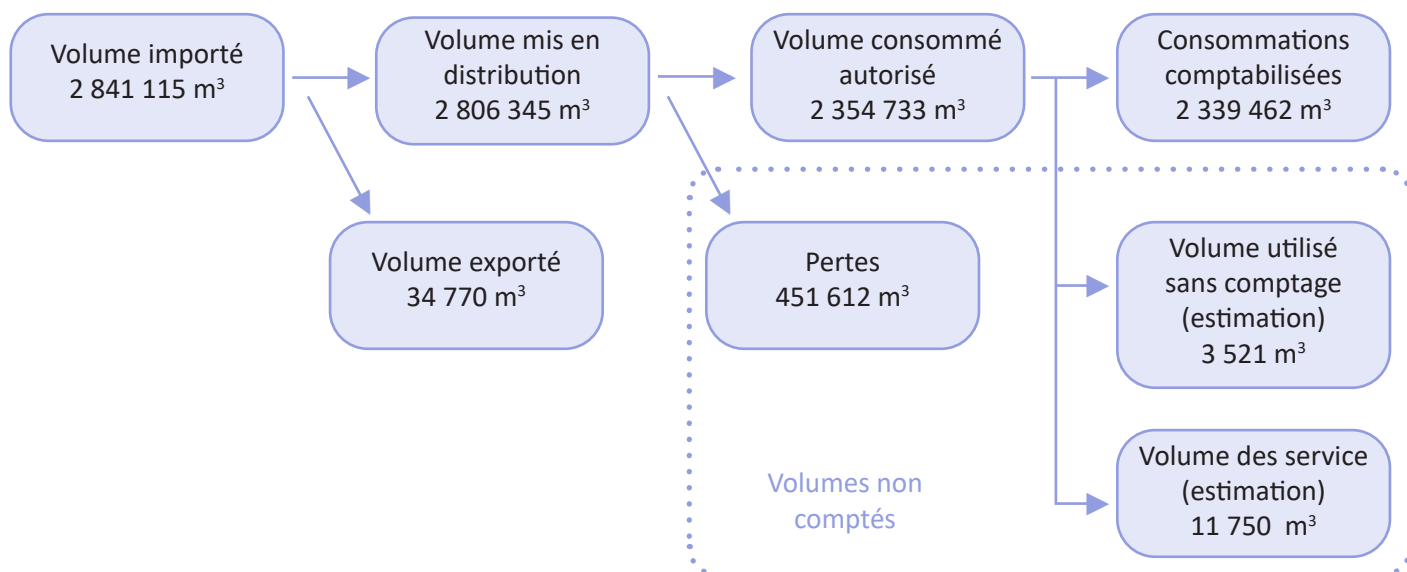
Volume importé
2 841 115 m$^3$

Volume mis en distribution
2 806 345 m$^3$

Volume consommé autorisé
2 354 733 m$^3$

Consommations comptabilisées
2 339 462 m$^3$

Volume exporté
34 770 m$^3$

Pertes
451 612 m$^3$

Volume utilisé sans comptage (estimation)
3 521 m$^3$

Volume des service (estimation)
11 750 m$^3$

Volumes non comptés